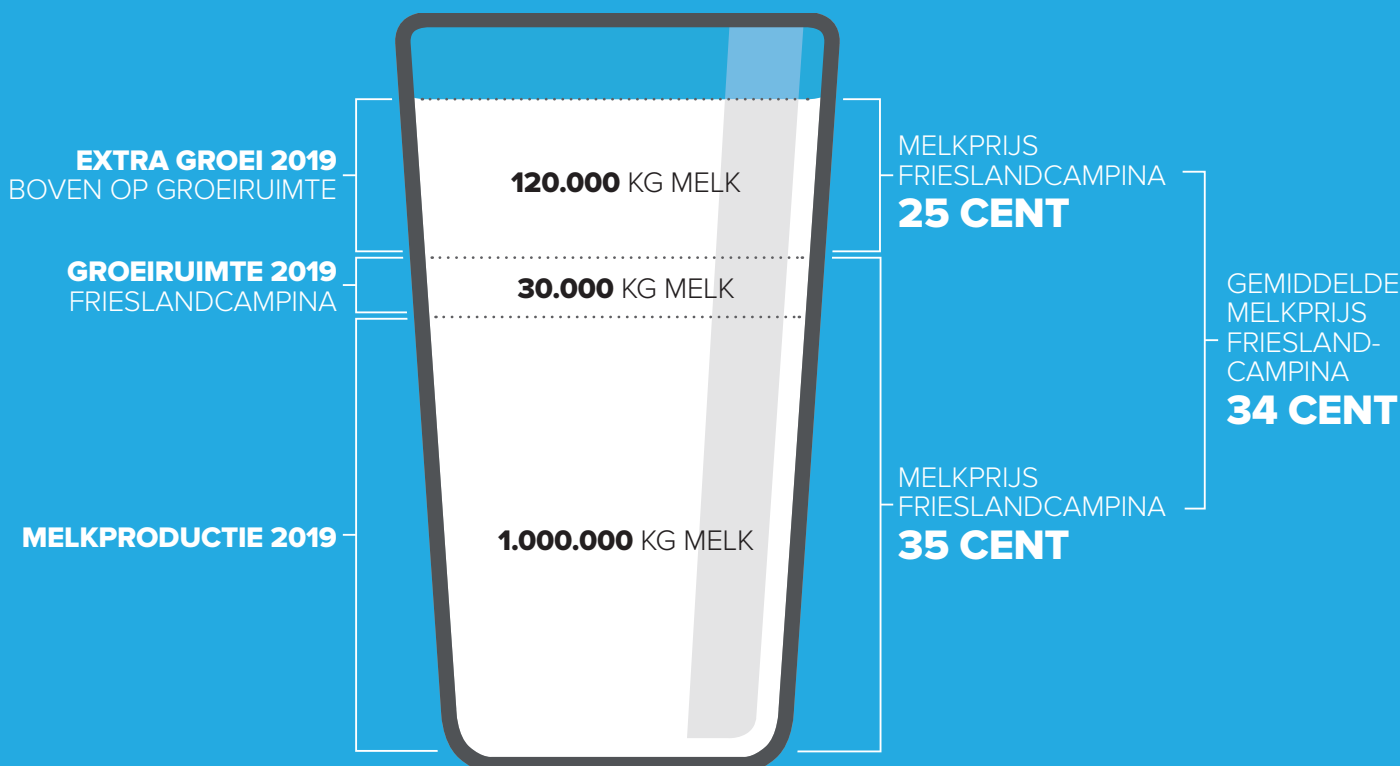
EXTRA GROEI 2019
BOVEN OP GROEIRUIMTE

GROEIRUIMTE 2019
FRIESLANDCAMPINA

MELKPRODUCTIE 2019

120.000 KG MELK

30.000 KG MELK

1.000.000 KG MELK

MELKPRIJS
FRIESLANDCAMPINA
25 CENT

MELKPRIJS
FRIESLANDCAMPINA
35 CENT

GEMIDDELDE
MELKPRIJS
FRIESLAND-
CAMPINA
34 CENT